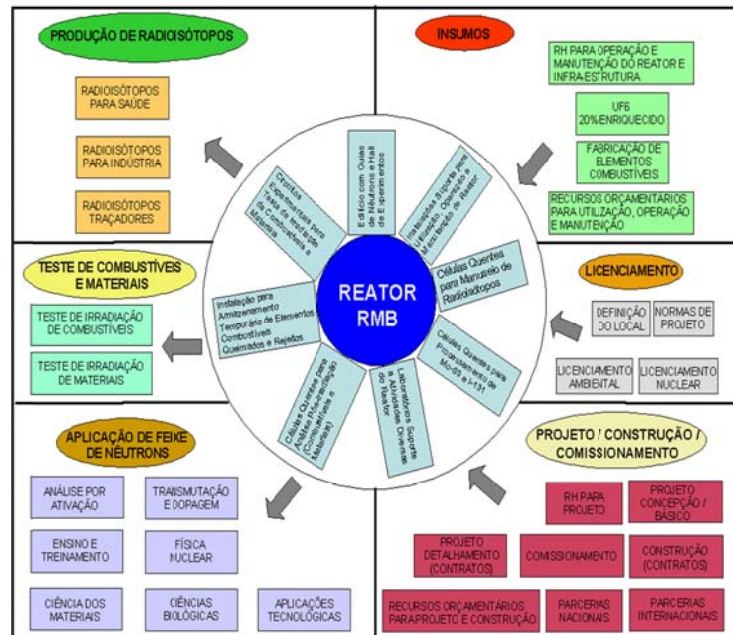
PRODUÇÃO DE RADIOISÓTOPOS

RADIOISÓTOPOS PARA SAÚDE

RADIOISÓTOPOS PARA INDÚSTRIA

RADIOISÓTOPOS TRAÇADORES

INSUMOS

RH PARA OPERAÇÃO E MANUTENÇÃO DO REATOR E INFRA-ESTRUTURA

UF6 20% ENRIQUECIDO

FABRICAÇÃO DE ELEMENTOS COMBUSTÍVEIS

RECURSOS ORÇAMENTÁRIOS PARA UTILIZAÇÃO, OPERAÇÃO E MANUTENÇÃO

TESTE DE COMBUSTÍVEIS E MATERIAIS

TESTE DE IRRADIAÇÃO DE COMBUSTÍVEIS

TESTE DE IRRADIAÇÃO DE MATERIAIS

LICENCIAMENTO

DEFINIÇÃO DO LOCAL

NORMAS DE PROJETO

LICENCIAMENTO AMBIENTAL

LICENCIAMENTO NUCLEAR

REATOR RMB

Edifício com Guias de Nêutrons e Hall de Experimentos

Instalações Suporte para Utilização, Operação e Manutenção do Reator

Células Quentes para Manuseio de Radioisótopos

Células Quentes para Processamento de Mo-99 e I-131

Laboratórios Suporte a Atividades Diversas do Reator

Células Quentes para Análise Pós-Irradiação Combustíveis e Materiais

Instalação para Armazenamento Temporário de Elementos Combustíveis Queimados e Rejeitos

Circuitos Experimentais para Teste de Irradiação de Combustíveis e Materiais

APLICAÇÃO DE FEIXE DE NÊUTRONS

ANÁLISE POR ATIVAÇÃO

TRANSMUTAÇÃO E DOPAGEM

ENSINO E TREINAMENTO

FÍSICA NUCLEAR

CIÊNCIA DOS MATERIAIS

CIÊNCIAS BIOLÓGICAS

APLICAÇÕES TECNOLÓGICAS

PROJETO / CONSTRUÇÃO / COMISSIONAMENTO

RH PARA PROJETO

PROJETO CONCEPÇÃO / BÁSICO

PROJETO DETALHAMENTO (CONTRATOS)

COMISSIONAMENTO

CONSTRUÇÃO (CONTRATOS)

RECURSOS ORÇAMENTÁRIOS PARA PROJETO E CONSTRUÇÃO

PARCERIAS NACIONAIS

PARCERIAS INTERNACIONAIS